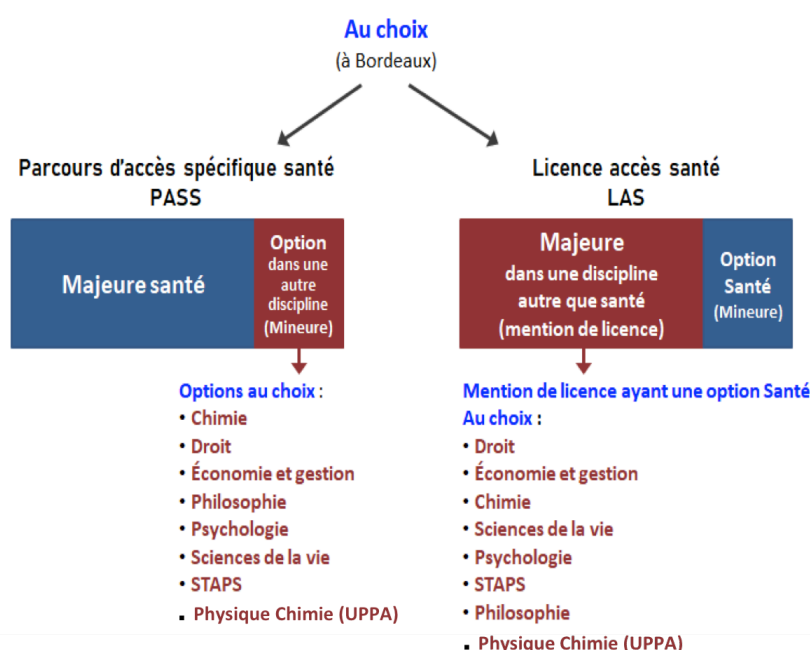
Au choix
(à Bordeaux)

Parcours d'accès spécifique santé
PASS

Majeure santé

Option
dans une autre discipline
(Mineure)

Options au choix :
• Chimie
• Droit
• Économie et gestion
• Philosophie
• Psychologie
• Sciences de la vie
• STAPS
▪ Physique Chimie (UPPA)

Licence accès santé
LAS

Majeure
dans une discipline autre que santé
(mention de licence)

Option
Santé
(Mineure)

Mention de licence ayant une option Santé
Au choix :
• Droit
• Économie et gestion
• Chimie
• Sciences de la vie
• Psychologie
• STAPS
• Philosophie
▪ Physique Chimie (UPPA)